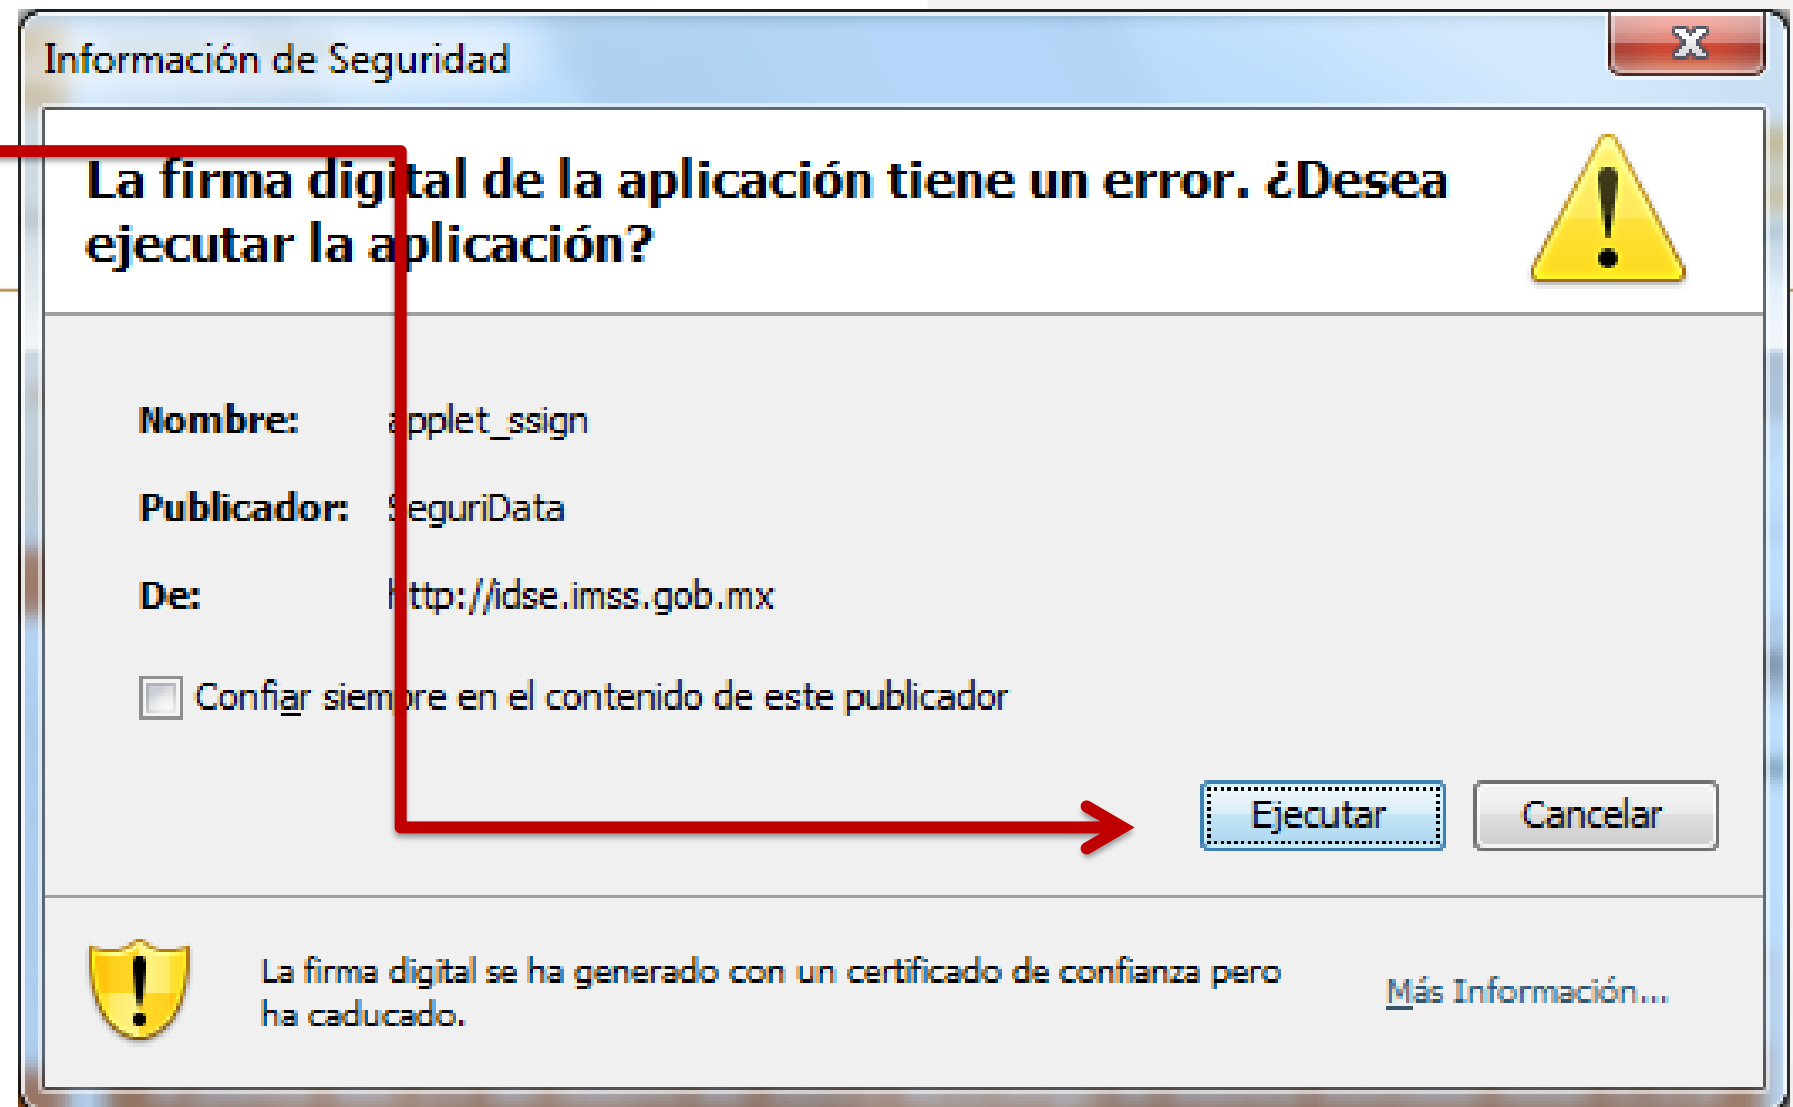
Información de Seguridad

La firma digital de la aplicación tiene un error. ¿Desea ejecutar la aplicación?

Nombre: applet_ssign

Publicador: SeguriData

De: http://idse.imss.gob.mx

Confiar siempre en el contenido de este publicador

Ejecutar Cancelar

La firma digital se ha generado con un certificado de confianza pero ha caducado.

Más Información...